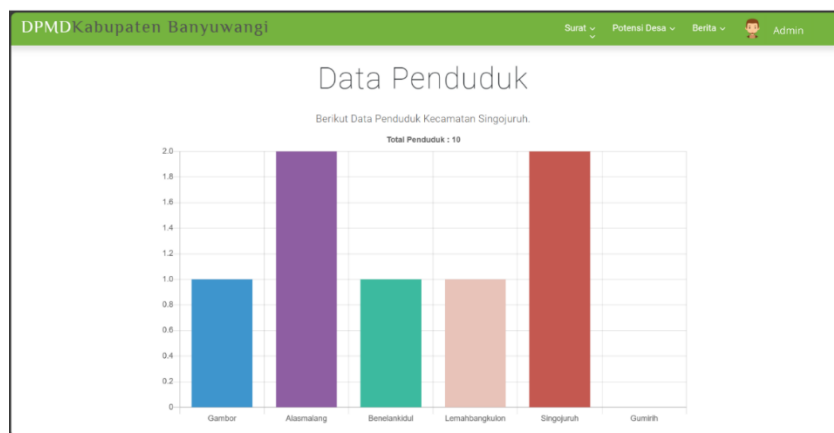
DPMDKabupaten Banyuwangi

Surat Potensi Desa Berita Admin

Data Penduduk

Berikut Data Penduduk Kecamatan Singojuruh.

Total Penduduk : 10

2.0
1.8
1.6
1.4
1.2
1.0
0.8
0.6
0.4
0.2
0

Gambor Alasmalang Benelankidul Lemahbangkulon Singojuruh Gumirih